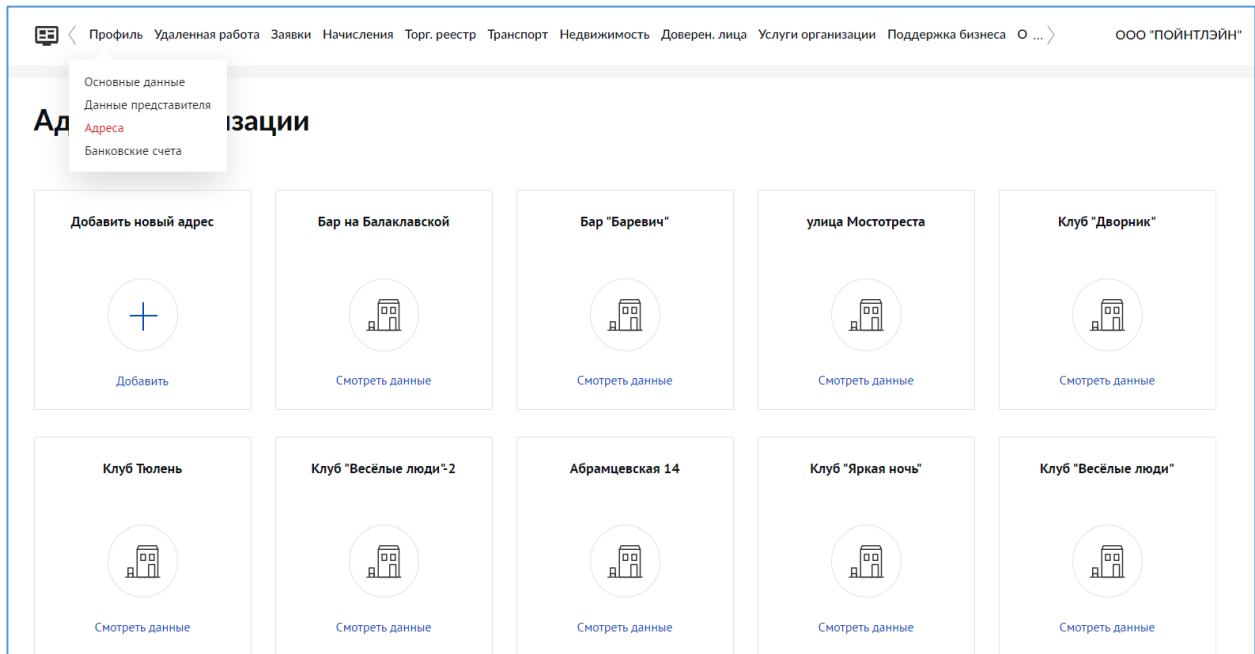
Профиль Удаленная работа Заявки Начисления Торг. реестр Транспорт Недвижимость Доверен. лица Услуги организации Поддержка бизнеса О ...

ООО "ПОЙНТЛЭЙН"

Основные данные
Данные представителя
Адреса
Банковские счета

Ад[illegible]изации

Добавить новый адрес
Добавить

Бар на Балаклавской
Смотреть данные

Бар "Баревич"
Смотреть данные

улица Мостотреста
Смотреть данные

Клуб "Дворник"
Смотреть данные

Клуб Тюлень
Смотреть данные

Клуб "Весёлые люди"-2
Смотреть данные

Абрамцевская 14
Смотреть данные

Клуб "Яркая ночь"
Смотреть данные

Клуб "Весёлые люди"
Смотреть данные